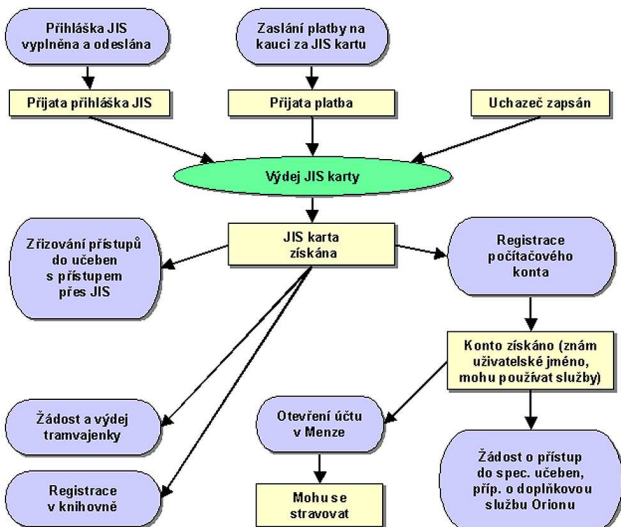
Přihláška JIS vyplněna a odeslána

Zaslání platby na kauci za JIS kartu

Přijata přihláška JIS

Přijata platba

Uchazeč zapsán

Výdej JIS karty

Zřizování přístupů do učeben s přístupem přes JIS

JIS karta získána

Registrace počítačového konta

Konto získáno (znám uživatelské jméno, mohu používat služby)

Žádost a výdej tramvajenky

Otevření účtu v Menze

Žádost o přístup do spec. učeben, příp. o doplňkovou službu Orionu

Registrace v knihovně

Mohu se stravovat